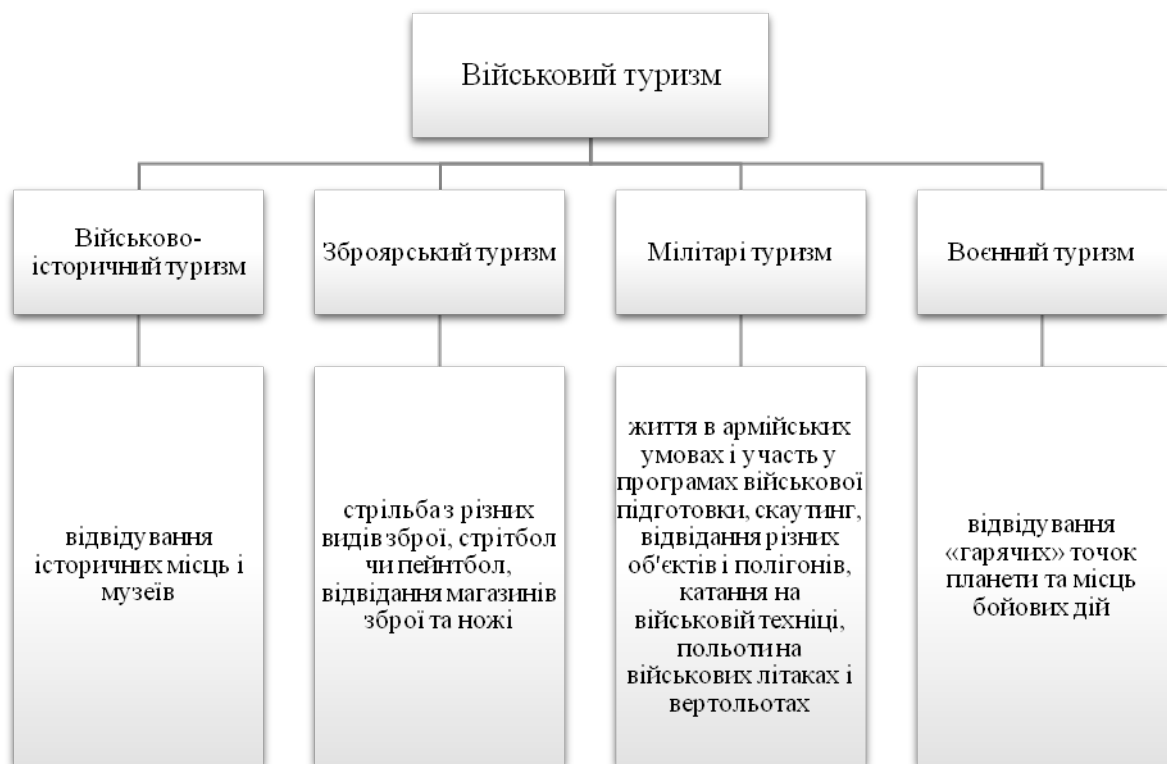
Військовий туризм

Військово-історичний туризм

відвідування історичних місць і музеїв

Зброярський туризм

стрільба з різних видів зброї, стрітбол чи пейнтбол, відвідання магазинів зброї та ножі

Мілітарі туризм

життя в армійських умовах і участь у програмах військової підготовки, скаутинг, відвідання різних об'єктів і полігонів, катання на військовій техніці, польоти на військових літаках і вертольотах

Воєнний туризм

відвідування «гарячих» точок планети та місць бойових дій